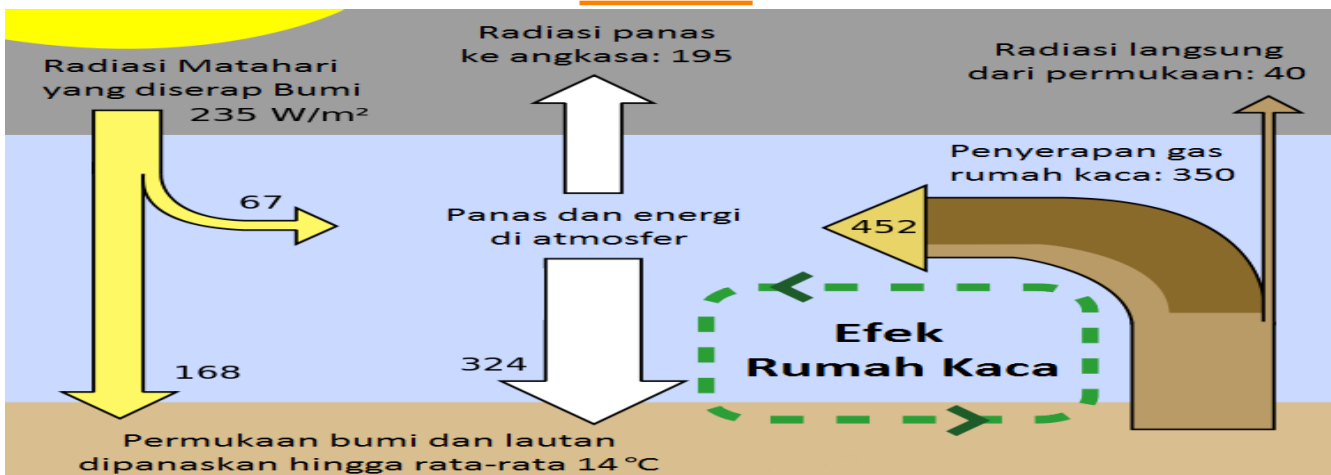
Radiasi Matahari yang diserap Bumi 235 W/m²

Radiasi panas ke angkasa: 195

Radiasi langsung dari permukaan: 40

Penyerapan gas rumah kaca: 350

67

Panas dan energi di atmosfer

452

Efek Rumah Kaca

168

324

Permukaan bumi dan lautan dipanaskan hingga rata-rata 14 °C